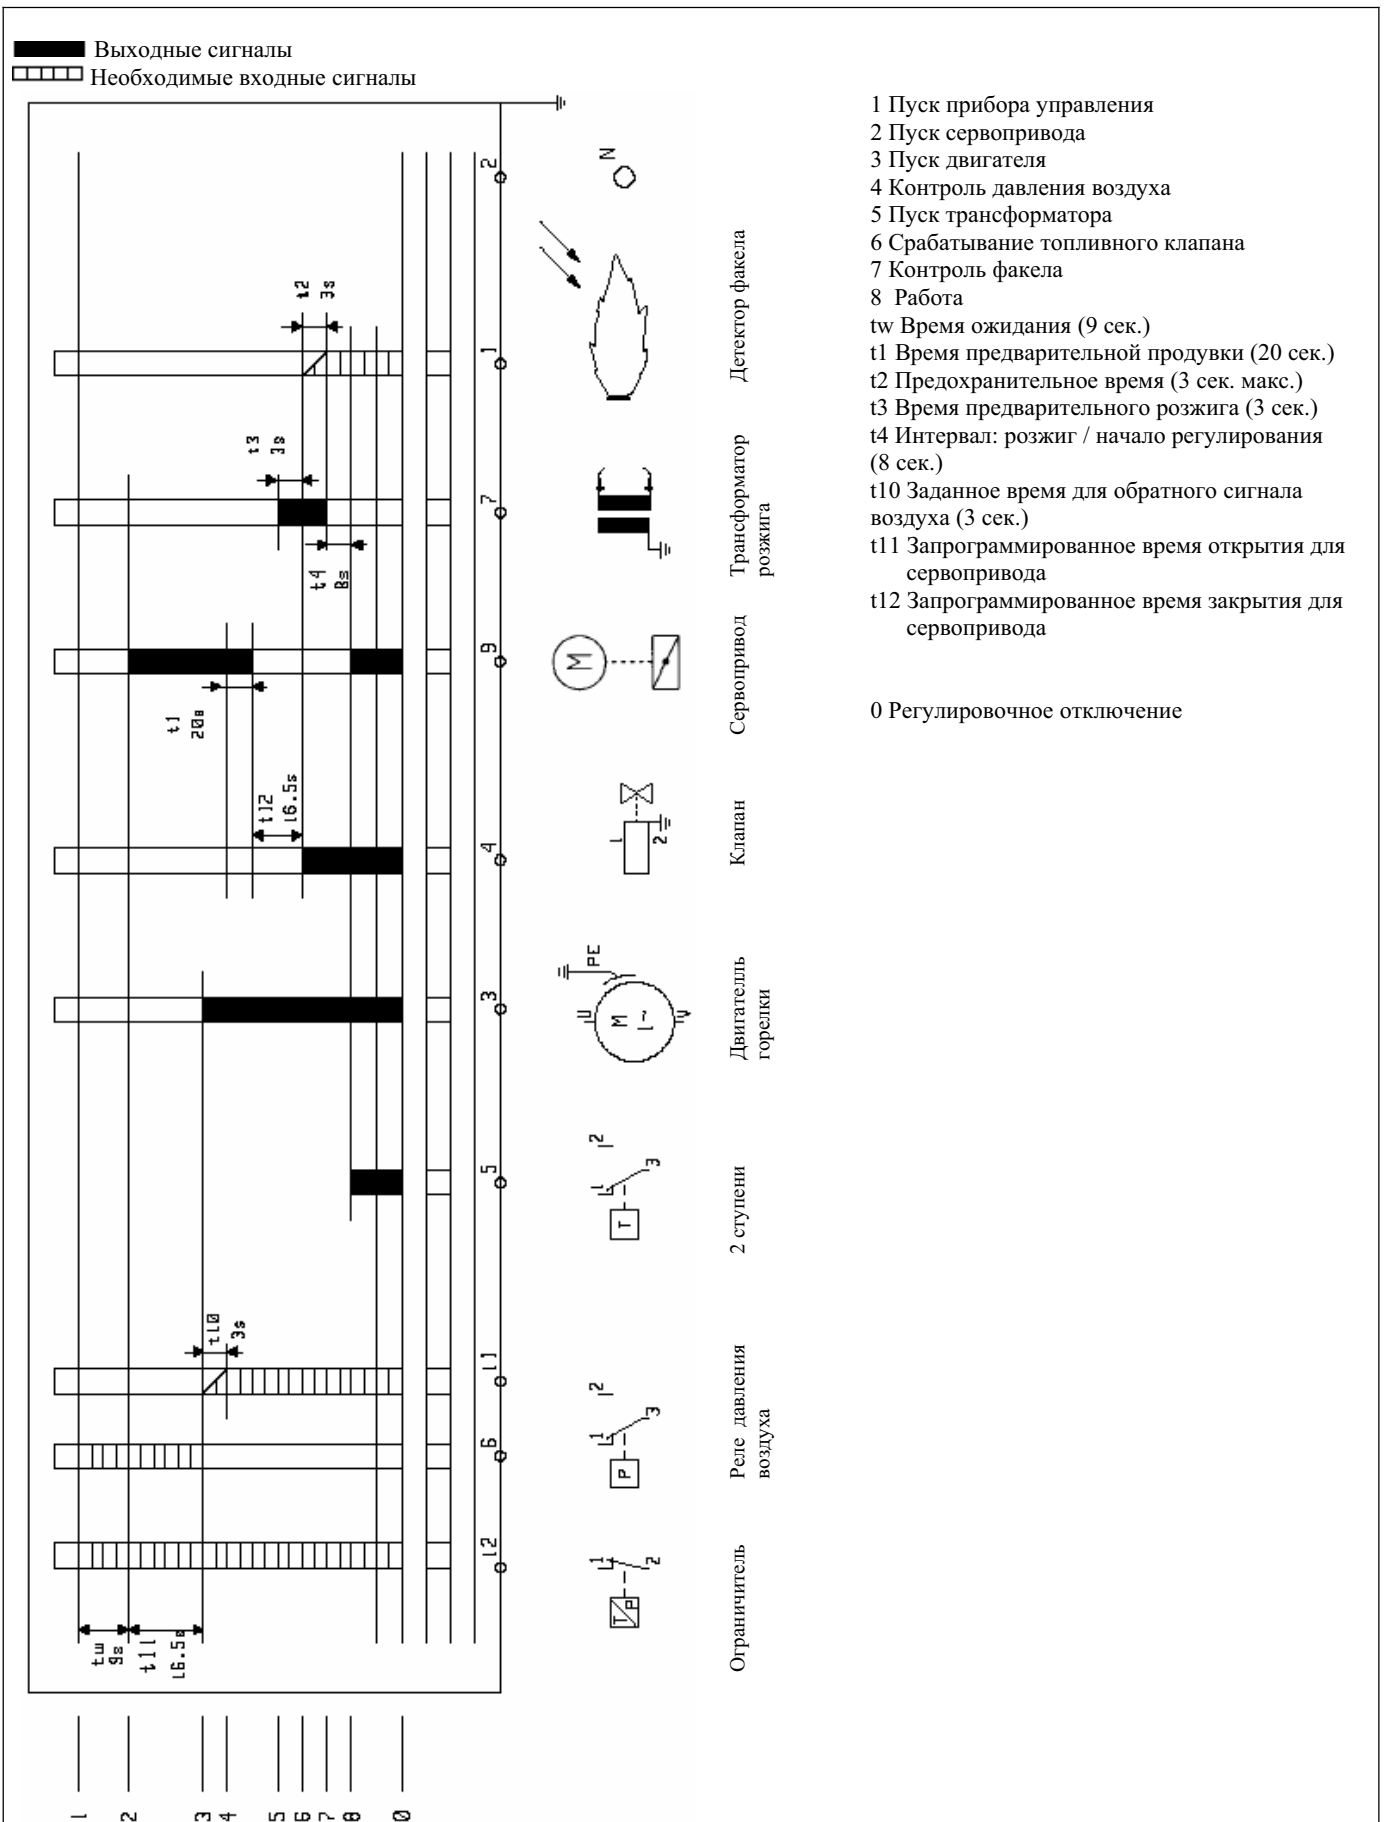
Выходные сигналы
Необходимые входные сигналы

1 Пуск прибора управления
2 Пуск сервопривода
3 Пуск двигателя
4 Контроль давления воздуха
5 Пуск трансформатора
6 Срабатывание топливного клапана
7 Контроль факела
8 Работа
tw Время ожидания (9 сек.)
t1 Время предварительной продувки (20 сек.)
t2 Предохранительное время (3 сек. макс.)
t3 Время предварительного розжига (3 сек.)
t4 Интервал: розжиг / начало регулирования (8 сек.)
t10 Заданное время для обратного сигнала воздуха (3 сек.)
t11 Запрограммированное время открытия для сервопривода
t12 Запрограммированное время закрытия для сервопривода

0 Регулировочное отключение

Детектор факела
Трансформатор розжига
Сервопривод
Клапан
Двигателль горелки
2 ступени
Реле давления воздуха
Ограничитель

t2 3s
t3 3s
t4 8s
t1 20s
t12 16.5s
t10 3s
tw 9s
t11 16.5s

2 1 7 9 4 3 5 11 6 12

1 2 3 4 5 6 7 8 0